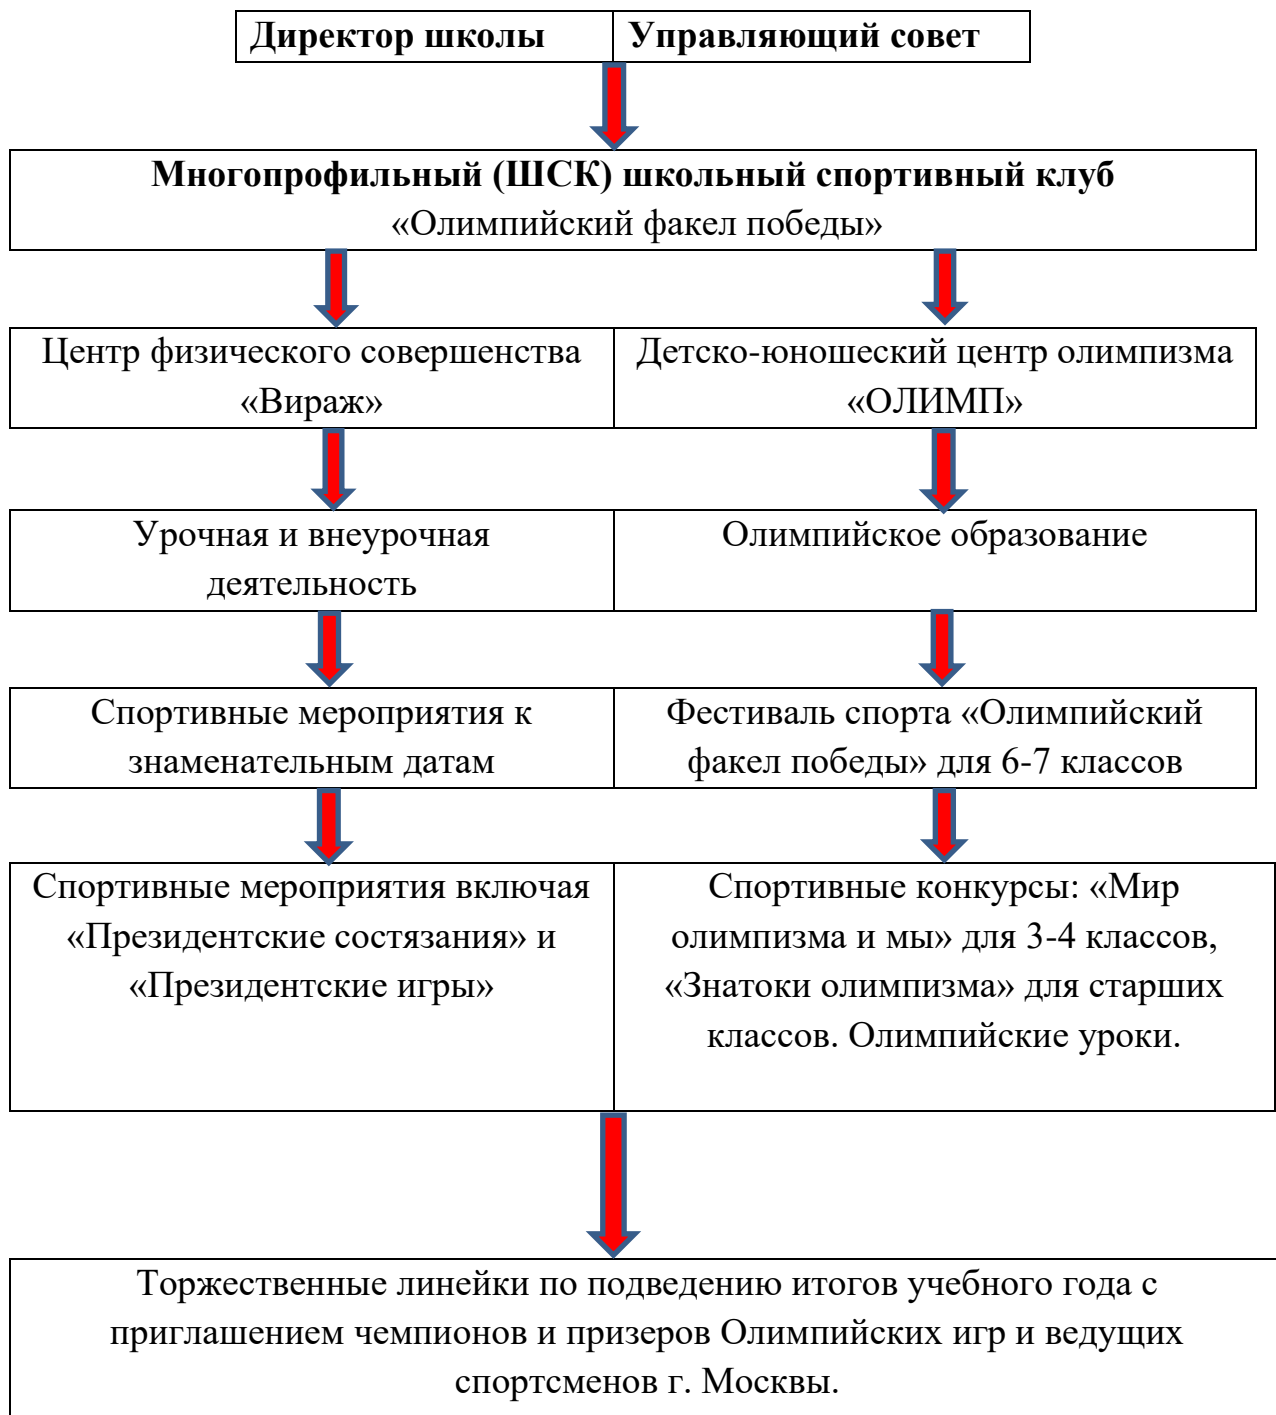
| Директор школы | Управляющий совет |
|---|---|

Многопрофильный (ШСК) школьный спортивный клуб
«Олимпийский факел победы»

| Центр физического совершенства «Вираж» | Детско-юношеский центр олимпизма «ОЛИМП» |
|---|---|

| Урочная и внеурочная деятельность | Олимпийское образование |
|---|---|

| Спортивные мероприятия к знаменательным датам | Фестиваль спорта «Олимпийский факел победы» для 6-7 классов |
|---|---|

| Спортивные мероприятия включая «Президентские состязания» и «Президентские игры» | Спортивные конкурсы: «Мир олимпизма и мы» для 3-4 классов, «Знатоки олимпизма» для старших классов. Олимпийские уроки. |
|---|---|

Торжественные линейки по подведению итогов учебного года с приглашением чемпионов и призеров Олимпийских игр и ведущих спортсменов г. Москвы.